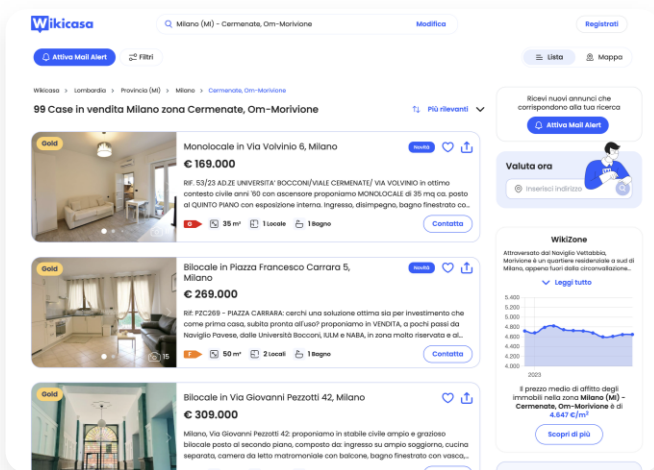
Wikicasa

Milano (MI) - Cermenate, Om-Morivione

Modifica

Registrati

Attiva Mail Alert

Filtri

Lista

Mappa

Wikicasa > Lombardia > Provincia (MI) > Milano > Cermenate, Om-Morivione

99 Case in vendita Milano zona Cermenate, Om-Morivione

Più rilevanti

Gold

Monolocale in Via Volvinio 6, Milano

Novità

€ 169.000

RIF. 53/23 AD.ZE UNIVERSITA' BOCCONI/VIALE CERMENATE/ VIA VOLVINIO in ottimo contesto civile anni '60 con ascensore proponiamo MONOLOCALE di 35 mq ca. posto al QUINTO PIANO con esposizione interna. Ingresso, disimpegno, bagno finestrato co...

35 m²

1 Locale

1 Bagno

Contatta

Gold

Bilocale in Piazza Francesco Carrara 5, Milano

Novità

€ 269.000

Rif: PZC269 - PIAZZA CARRARA: cerchi una soluzione ottima sia per investimento che come prima casa, subito pronta all'uso? proponiamo in VENDITA, a pochi passi da Naviglio Pavese, dalle Università Bocconi, IULM e NABA, in zona molto riservata e al...

F

50 m²

2 Locali

1 Bagno

Contatta

Gold

Bilocale in Via Giovanni Pezzotti 42, Milano

€ 309.000

Milano, Via Giovanni Pezzotti 42: proponiamo in stabile civile ampio e grazioso bilocale posto al secondo piano, composto da: ingresso su ampio soggiorno, cucina separata, camera da letto matrimoniale con balcone, bagno finestrato con vasca,...

Ricevi nuovi annunci che corrispondono alla tua ricerca

Attiva Mail Alert

Valuta ora

Inserisci indirizzo

WikiZone

Attraversato dal Naviglio Vettabbia, Morivione è un quartiere residenziale a sud di Milano, appena fuori dalla circonvallazione...

Leggi tutto

5.400
5.200
5.000
4.800
4.600
4.400
4.200
4.000

2023

Il prezzo medio di affitto degli immobili nella zona Milano (MI) - Cermenate, Om-Morivione è di 4.647 €/m²

Scopri di più